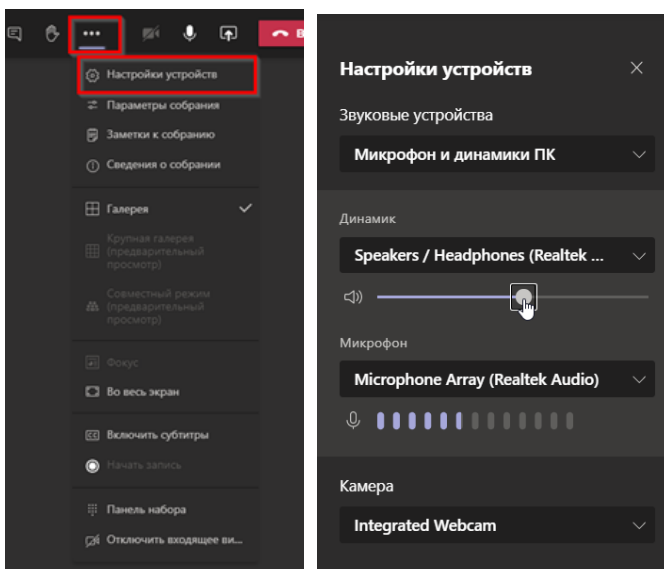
•••

В

Настройки устройств
Параметры собрания
Заметки к собранию
Сведения о собрании

Галерея
Крупная галерея (предварительный просмотр)
Совместный режим (предварительный просмотр)

Фокус
Во весь экран

Включить субтитры
Начать запись

Панель набора
Отключить входящее ви...

Настройки устройств

Звуковые устройства
Микрофон и динамики ПК

Динамик
Speakers / Headphones (Realtek ...

Микрофон
Microphone Array (Realtek Audio)

Камера
Integrated Webcam